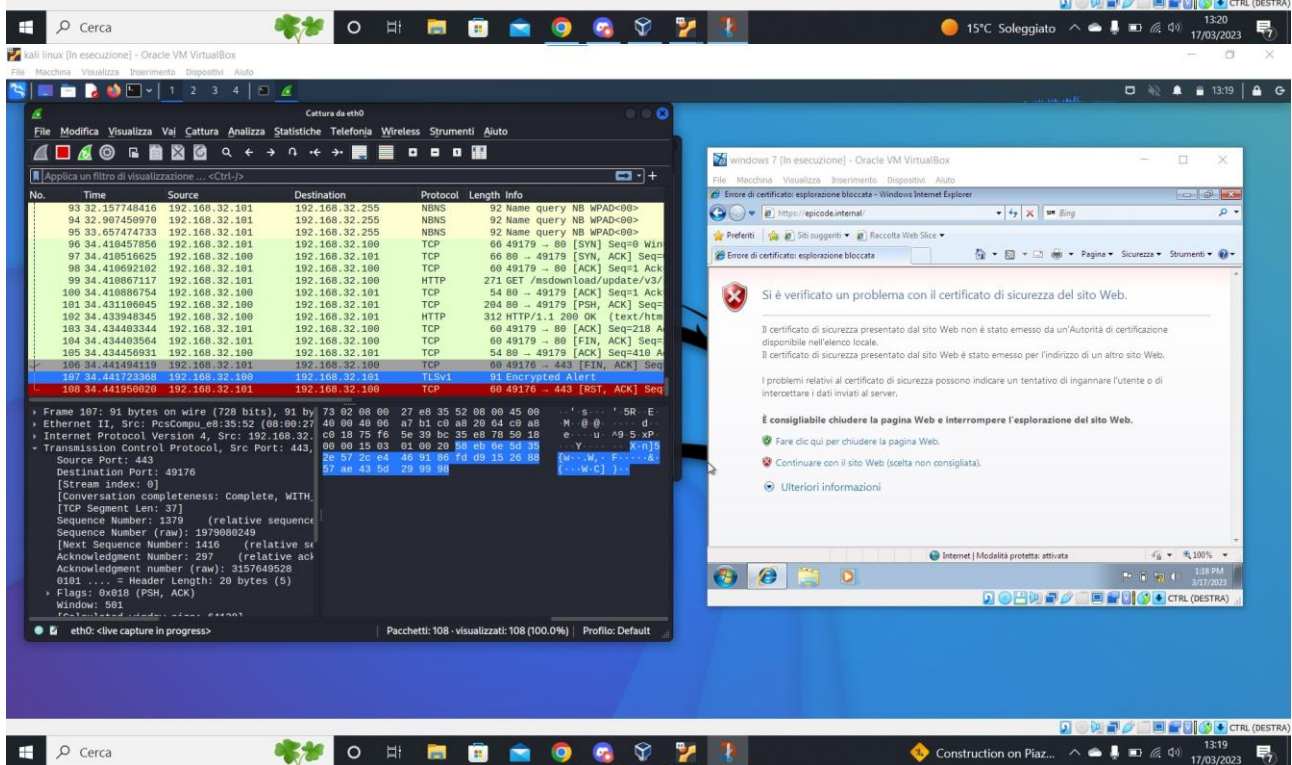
Cerca

15°C Soleggiato 13:20 17/03/2023

kali linux [In esecuzione] - Oracle VM VirtualBox
File Macchina Visualizza Inserimento Dispositivi Aiuto

1 2 3 4 13:19

Cattura da eth0
File Modifica Visualizza Vai Cattura Analizza Statistiche Telefonia Wireless Strumenti Aiuto

Applica un filtro di visualizzazione ... <Ctrl-/>

| No. | Time | Source | Destination | Protocol | Length | Info |
|---|---|---|---|---|---|---|
| 93 | 32.157748416 | 192.168.32.101 | 192.168.32.255 | NBNS | 92 | Name query NB WPAD<00> |
| 94 | 32.907450970 | 192.168.32.101 | 192.168.32.255 | NBNS | 92 | Name query NB WPAD<00> |
| 95 | 33.657474733 | 192.168.32.101 | 192.168.32.255 | NBNS | 92 | Name query NB WPAD<00> |
| 96 | 34.410457856 | 192.168.32.101 | 192.168.32.100 | TCP | 66 | 49179 → 80 [SYN] Seq=0 Win |
| 97 | 34.410516625 | 192.168.32.100 | 192.168.32.101 | TCP | 66 | 80 → 49179 [SYN, ACK] Seq= |
| 98 | 34.410692102 | 192.168.32.101 | 192.168.32.100 | TCP | 60 | 49179 → 80 [ACK] Seq=1 Ack |
| 99 | 34.410867117 | 192.168.32.101 | 192.168.32.100 | HTTP | 271 | GET /msdownload/update/v3/ |
| 100 | 34.410886754 | 192.168.32.100 | 192.168.32.101 | TCP | 54 | 80 → 49179 [ACK] Seq=1 Ack |
| 101 | 34.431106045 | 192.168.32.100 | 192.168.32.101 | TCP | 204 | 80 → 49179 [PSH, ACK] Seq= |
| 102 | 34.433948345 | 192.168.32.100 | 192.168.32.101 | HTTP | 312 | HTTP/1.1 200 OK (text/htm |
| 103 | 34.434403344 | 192.168.32.101 | 192.168.32.100 | TCP | 60 | 49179 → 80 [ACK] Seq=218 A |
| 104 | 34.434403564 | 192.168.32.101 | 192.168.32.100 | TCP | 60 | 49179 → 80 [FIN, ACK] Seq= |
| 105 | 34.434456931 | 192.168.32.100 | 192.168.32.101 | TCP | 54 | 80 → 49179 [ACK] Seq=410 A |
| 106 | 34.441494119 | 192.168.32.101 | 192.168.32.100 | TCP | 60 | 49176 → 443 [FIN, ACK] Seq |
| 107 | 34.441723368 | 192.168.32.100 | 192.168.32.101 | TLSv1 | 91 | Encrypted Alert |
| 108 | 34.441950020 | 192.168.32.101 | 192.168.32.100 | TCP | 60 | 49176 → 443 [RST, ACK] Seq |

Frame 107: 91 bytes on wire (728 bits), 91 by
Ethernet II, Src: PcsCompu_e8:35:52 (08:00:27
Internet Protocol Version 4, Src: 192.168.32.
Transmission Control Protocol, Src Port: 443,
Source Port: 443
Destination Port: 49176
[Stream index: 0]
[Conversation completeness: Complete, WITH_
[TCP Segment Len: 37]
Sequence Number: 1379 (relative sequence
Sequence Number (raw): 1979080249
[Next Sequence Number: 1416 (relative se
Acknowledgment Number: 297 (relative ack
Acknowledgment number (raw): 3157649528
0101 .... = Header Length: 20 bytes (5)
Flags: 0x018 (PSH, ACK)
Window: 501

73 02 08 00 27 e8 35 52 08 00 45 00
40 00 40 06 a7 b1 c0 a8 20 64 c0 a8
c0 18 75 f6 5e 39 bc 35 e8 78 50 18
00 00 15 03 01 00 20 58 eb 6e 5d 35
2e 57 2c e4 46 91 86 fd d9 15 26 88
57 ae 43 5d 29 99 98

eth0: <live capture in progress>    Pacchetti: 108 · visualizzati: 108 (100.0%)    Profilo: Default

windows 7 [In esecuzione] - Oracle VM VirtualBox
File Macchina Visualizza Inserimento Dispositivi Aiuto
Errore di certificato: esplorazione bloccata - Windows Internet Explorer
https://epicode.internal/    Bing
Preferiti    Siti suggeriti    Raccolta Web Slice
Errore di certificato: esplorazione bloccata    Pagina    Sicurezza    Strumenti

Si è verificato un problema con il certificato di sicurezza del sito Web.

Il certificato di sicurezza presentato dal sito Web non è stato emesso da un'Autorità di certificazione disponibile nell'elenco locale.
Il certificato di sicurezza presentato dal sito Web è stato emesso per l'indirizzo di un altro sito Web.

I problemi relativi al certificato di sicurezza possono indicare un tentativo di ingannare l'utente o di intercettare i dati inviati al server.

È consigliabile chiudere la pagina Web e interrompere l'esplorazione del sito Web.

Fare clic qui per chiudere la pagina Web.

Continuare con il sito Web (scelta non consigliata).

Ulteriori informazioni

Internet | Modalità protetta: attivata    100%
1:18 PM 3/17/2023
CTRL (DESTRA)

CTRL (DESTRA)
Cerca
Construction on Piaz... 13:19 17/03/2023